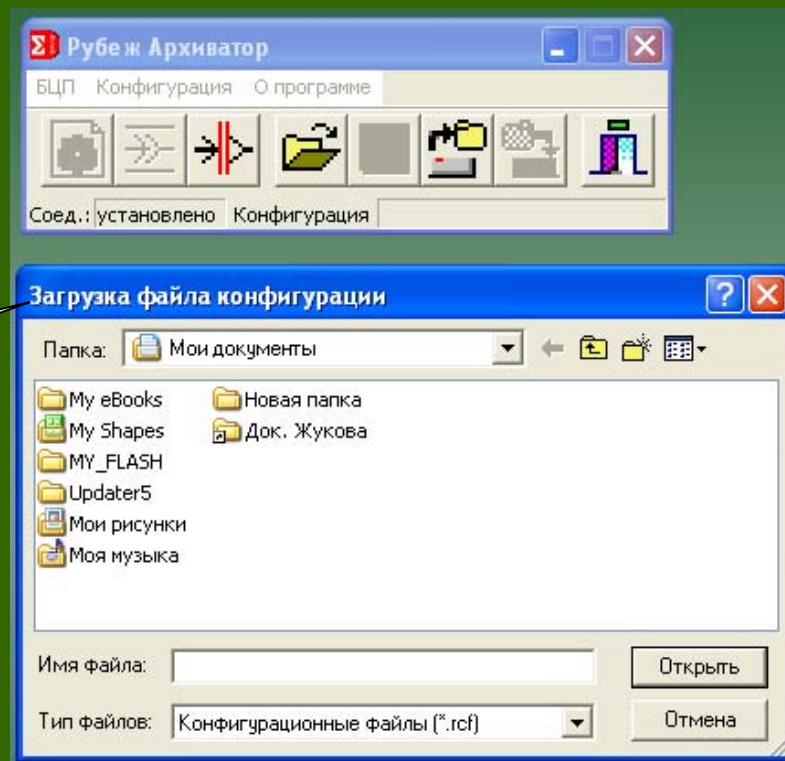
Рубеж Архиватор

БЦП Конфигурация О программе

Соед.: установлено Конфигурация

Загрузка файла конфигурации

Папка: Мои документы

My eBooks
My Shapes
MY_FLASH
Updater5
Мои рисунки
Моя музыка
Новая папка
Док. Жукова

Имя файла:

Тип файлов: Конфигурационные файлы (*.rcf)

Открыть

Отмена